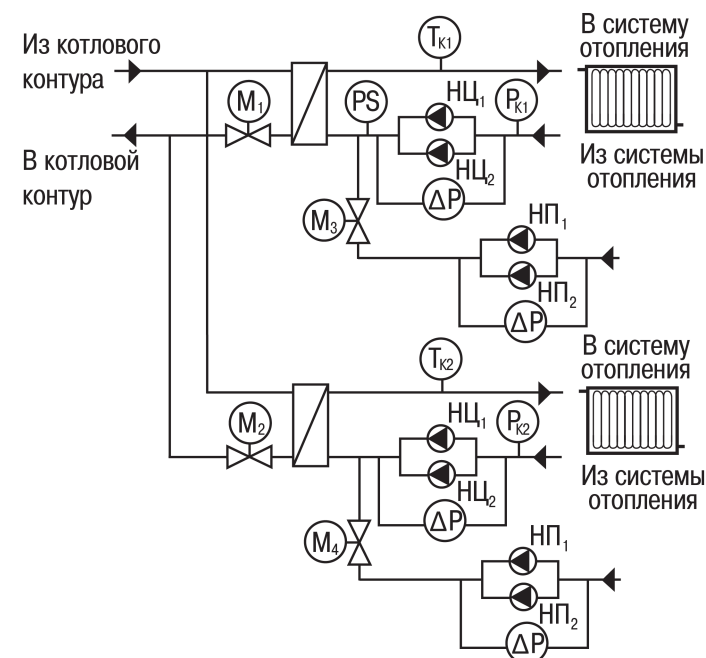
Из котлового контура

В котловой контур

$T_{K1}$

В систему отопления

$M_1$

PS

$НЦ_1$

$P_{K1}$

$НЦ_2$

Из системы отопления

$\Delta P$

$M_3$

$НП_1$

$НП_2$

$\Delta P$

$T_{K2}$

В систему отопления

$M_2$

$НЦ_1$

$P_{K2}$

$НЦ_2$

Из системы отопления

$\Delta P$

$M_4$

$НП_1$

$НП_2$

$\Delta P$